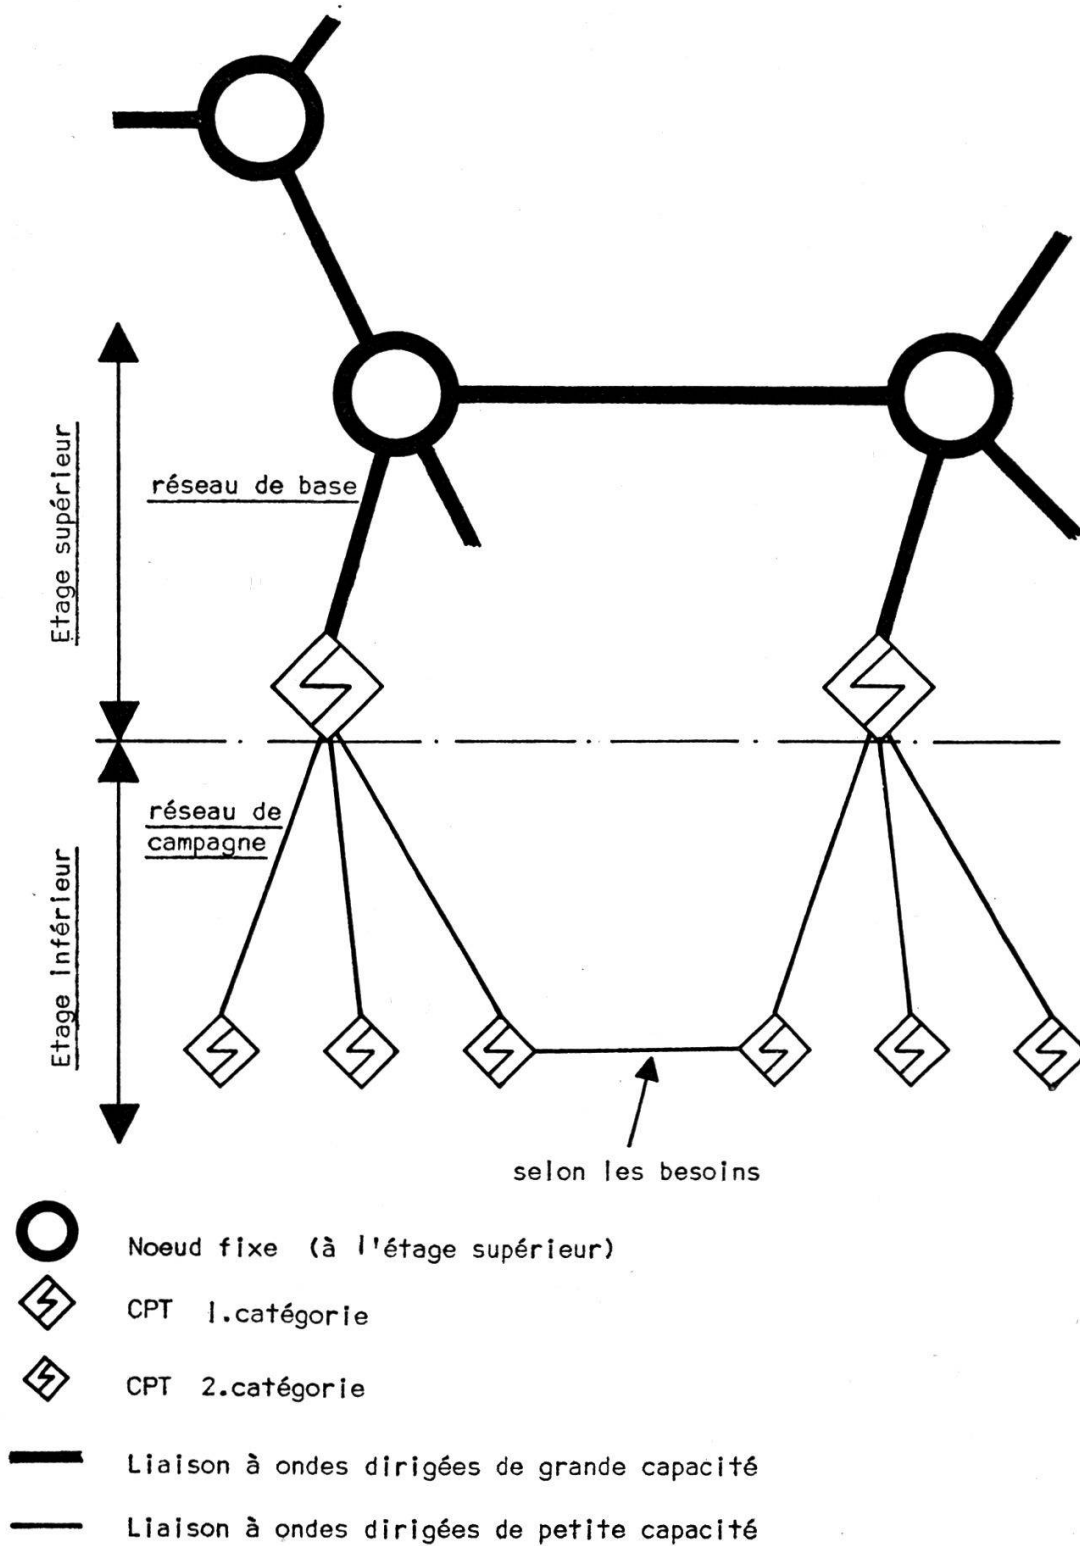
Etage supérieur

réseau de base

réseau de campagne

Etage inférieur

selon les besoins

Noeud fixe (à l'étage supérieur)

CPT 1.catégorie

CPT 2.catégorie

Liaison à ondes dirigées de grande capacité

Liaison à ondes dirigées de petite capacité